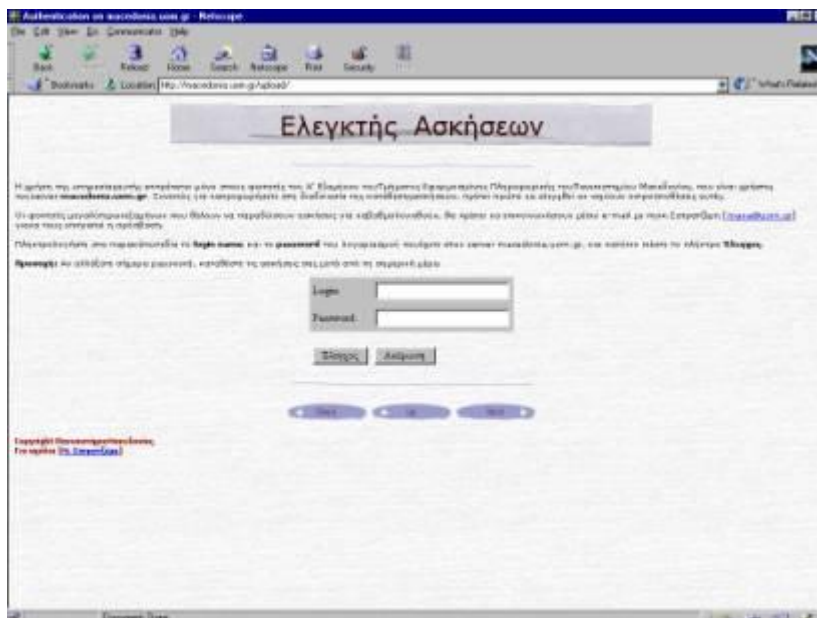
Authentication on macedonia.uom.gr - Netscape

File Edit View Go Communicator Help

Back Forward Reload Home Search Netscape Print Security Stop

Bookmarks Location: http://macedonia.uom.gr/upload/ What's Related

Ελεγκτής Ασκήσεων

Η χρήση της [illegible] επιτρέπεται μόνο στους φοιτητές του Α' Εξαμήνου του Τμήματος Εφαρμοσμένης Πληροφορικής του Πανεπιστημίου Μακεδονίας, που είναι χρήστες του server macedonia.uom.gr. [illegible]

Οι φοιτητές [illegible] που θέλουν να παραδώσουν ασκήσεις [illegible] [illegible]

Πληκτρολογήστε στα παρακάτω πεδία το login name και το password του λογαριασμού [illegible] macedonia.uom.gr, και πατήστε το πλήκτρο Έλεγχος.

Προσοχή: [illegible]

Login:

Password:

Έλεγχος Ακύρωση

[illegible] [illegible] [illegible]

Copyright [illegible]
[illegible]

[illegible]